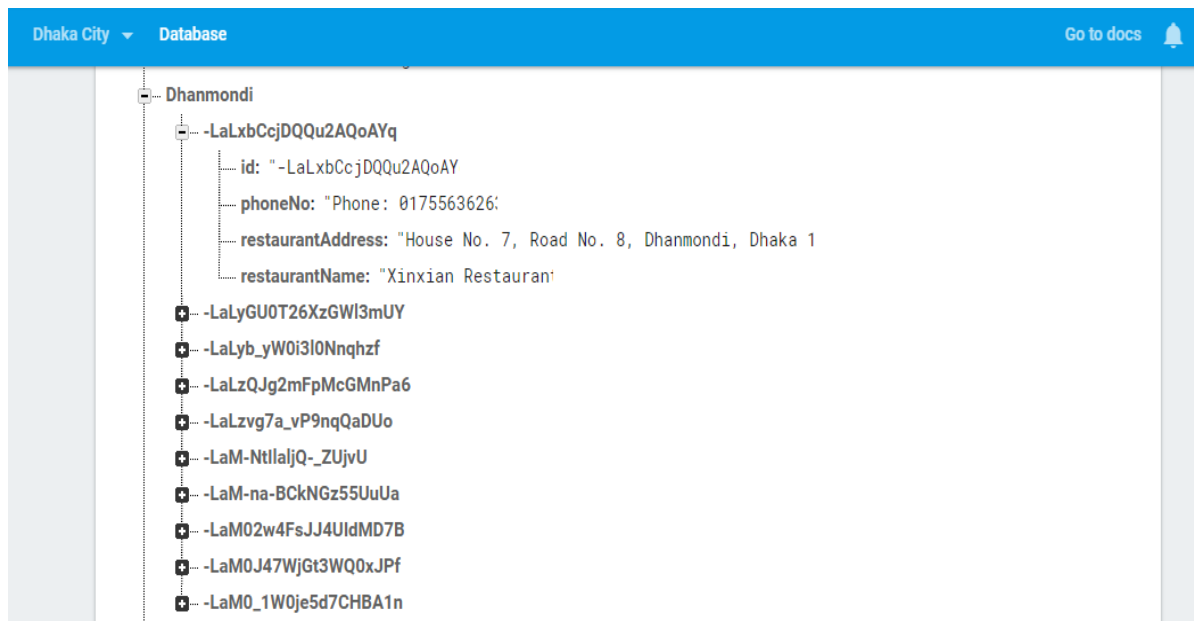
Dhaka City Database Go to docs

Dhanmondi
-LaLxbCcjDQQu2AQoAYq
id: "-LaLxbCcjDQQu2AQoAY
phoneNo: "Phone: 0175563626
restaurantAddress: "House No. 7, Road No. 8, Dhanmondi, Dhaka 1
restaurantName: "Xinxian Restaurant
-LaLyGU0T26XzGWl3mUY
-LaLyb_yW0i3l0Nnqhzf
-LaLzQJg2mFpMcGMnPa6
-LaLzvg7a_vP9nqQaDUo
-LaM-NtIlaljQ-_ZUjvU
-LaM-na-BCkNGz55UuUa
-LaM02w4FsJJ4UldMD7B
-LaM0J47WjGt3WQ0xJPf
-LaM0_1W0je5d7CHBA1n